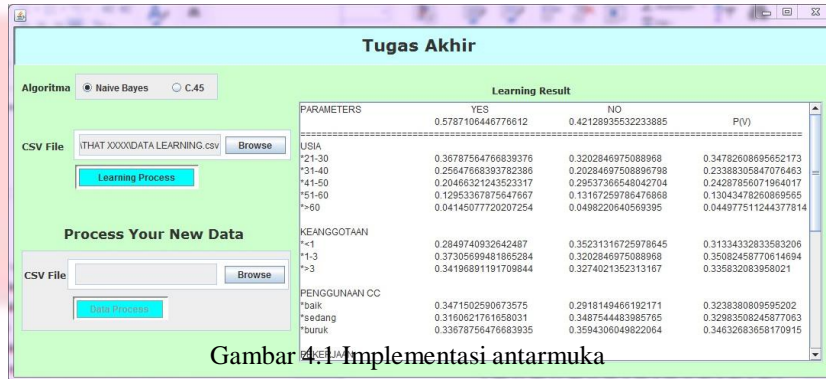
Tugas Akhir

Algoritma Naive Bayes C.45

CSV File \THAT XXXX\DATA LEARNING.csv Browse

Learning Process

Process Your New Data

CSV File Browse

Data Process

Learning Result

| PARAMETERS | YES | NO | P(V) |
|---|---|---|---|
| | 0.5787106446776612 | 0.42128935532233885 | |
| USIA | | | |
| *21-30 | 0.36787564766839376 | 0.3202846975088968 | 0.34782608695652173 |
| *31-40 | 0.25647668393782386 | 0.20284697508896798 | 0.23388305847076463 |
| *41-50 | 0.20466321243523317 | 0.29537366548042704 | 0.24287856071964017 |
| *51-60 | 0.12953367875647667 | 0.13167259786476868 | 0.13043478260869565 |
| *>60 | 0.04145077720207254 | 0.0498220640569395 | 0.044977511244377814 |
| KEANGGOTAAN | | | |
| *<1 | 0.2849740932642487 | 0.35231316725978646 | 0.31334332833583206 |
| *1-3 | 0.37305699481865284 | 0.3202846975088968 | 0.35082458770614694 |
| *>3 | 0.34196891191709844 | 0.3274021352313167 | 0.335832083958021 |
| PENGGUNAAN CC | | | |
| *baik | 0.3471502590673575 | 0.2918149466192171 | 0.3238380809595202 |
| *sedang | 0.3160621761658031 | 0.3487544483985765 | 0.32983508245877063 |
| *buruk | 0.33678756476683935 | 0.3594306049822064 | 0.34632683658170915 |

Gambar 4.1 Implementasi antarmuka